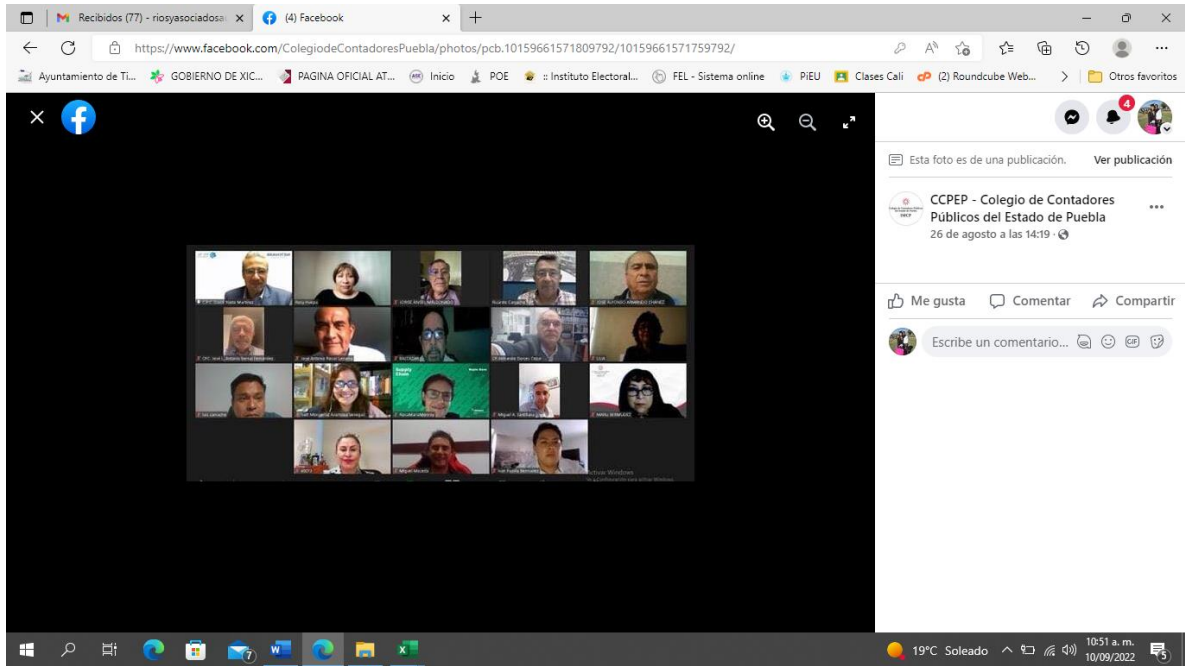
Recibidos (77) - riosyasociadosa ×
(4) Facebook ×
+

https://www.facebook.com/ColegiodeContadoresPuebla/photos/pcb.10159661571809792/10159661571759792/

Ayuntamiento de Ti... GOBIERNO DE XIC... PAGINA OFICIAL AT... Inicio POE :: Instituto Electoral... FEL - Sistema online PiEU Clases Cali (2) Roundcube Web... Otros favoritos

4

Esta foto es de una publicación. Ver publicación

CCPEP - Colegio de Contadores Públicos del Estado de Puebla
26 de agosto a las 14:19 ·

Me gusta Comentar Compartir

Escribe un comentario...

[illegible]

19°C Soleado 10:51 a. m. 10/09/2022

7